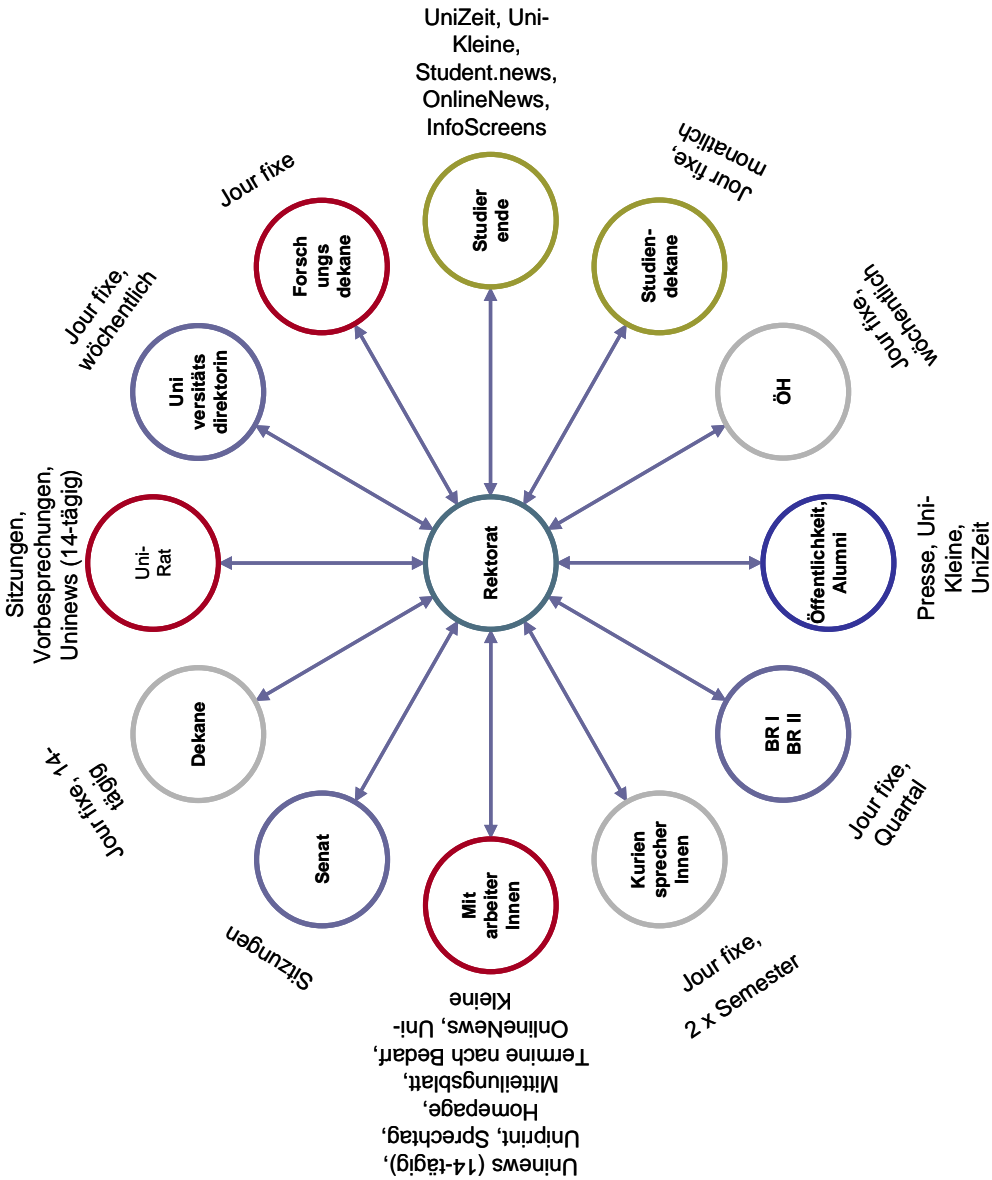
UniZeit, Uni-Kleine, Student.news, OnlineNews, InfoScreens

Studierende

Jour fixe, monatlich

Studiendekane

Jour fixe

Forschungsdekane

Jour fixe, wöchentlich

Universitätsdirektorin

Jour fixe, wöchentlich

ÖH

Sitzungen, Vorbesprechungen, Uninews (14-tägig)

Uni-Rat

Rektorat

Öffentlichkeit, Alumni

Presse, Uni-Kleine, UniZeit

Dekane

Jour fixe, 14-tägig

BR I BR II

Jour fixe, Quartal

Senat

Sitzungen

MitarbeiterInnen

Uninews (14-tägig), Uniprint, Sprechtag, Homepage, Mitteilungsblatt, Termine nach Bedarf, OnlineNews, Uni-Kleine

KuriensprecherInnen

Jour fixe, 2 x Semester